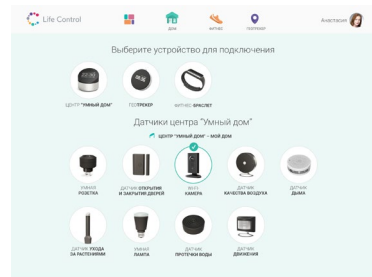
Life Control

ДОМ ФИТНЕС ГЕОТРЕКЕР

Анастасия

Выберите устройство для подключения

ЦЕНТР "УМНЫЙ ДОМ"

GPS ТРЕКЕР

ФИТНЕС БРАСЛЕТ

Датчики центра "Умный дом"

ЦЕНТР "УМНЫЙ ДОМ" – МОЙ ДОМ

УМНАЯ РОЗЕТКА

ДАТЧИК ОТКРЫТИЯ И ЗАКРЫТИЯ ДВЕРЕЙ

ВЕБ КАМЕРА

ДАТЧИК КАЧЕСТВА ВОЗДУХА

ДАТЧИК ДЫМА

ДАТЧИК УХОДА ЗА РАСТЕНИЯМИ

УМНАЯ ЛАМПА

ДАТЧИК ПРОТЕЧКИ ВОДЫ

ДАТЧИК ДВИЖЕНИЯ